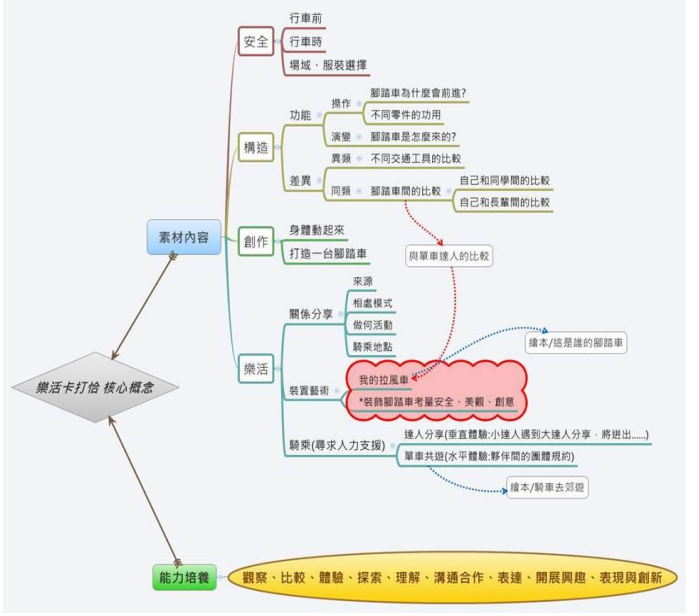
樂活卡打恰 核心概念

素材內容

安全
行車前
行車時
場域、服裝選擇

構造
功能
操作
腳踏車為什麼會前進?
不同零件的功用
演變
腳踏車是怎麼來的?
差異
異類
不同交通工具的比較
同類
腳踏車間的比較
自己和同學間的比較
自己和長輩間的比較

創作
身體動起來
打造一台腳踏車

與單車達人的比較

樂活
關係分享
來源
相處模式
做何活動
騎乘地點
繪本/這是誰的腳踏車
裝置藝術
我的拉風車
*裝飾腳踏車考量安全、美觀、創意
騎乘(尋求人力支援)
達人分享(垂直體驗:小達人遇到大達人分享．將迸出......)
單車共遊(水平體驗:夥伴間的團體規約)
繪本/騎車去郊遊

能力培養
觀察、比較、體驗、探索、理解、溝通合作、表達、開展興趣、表現與創新